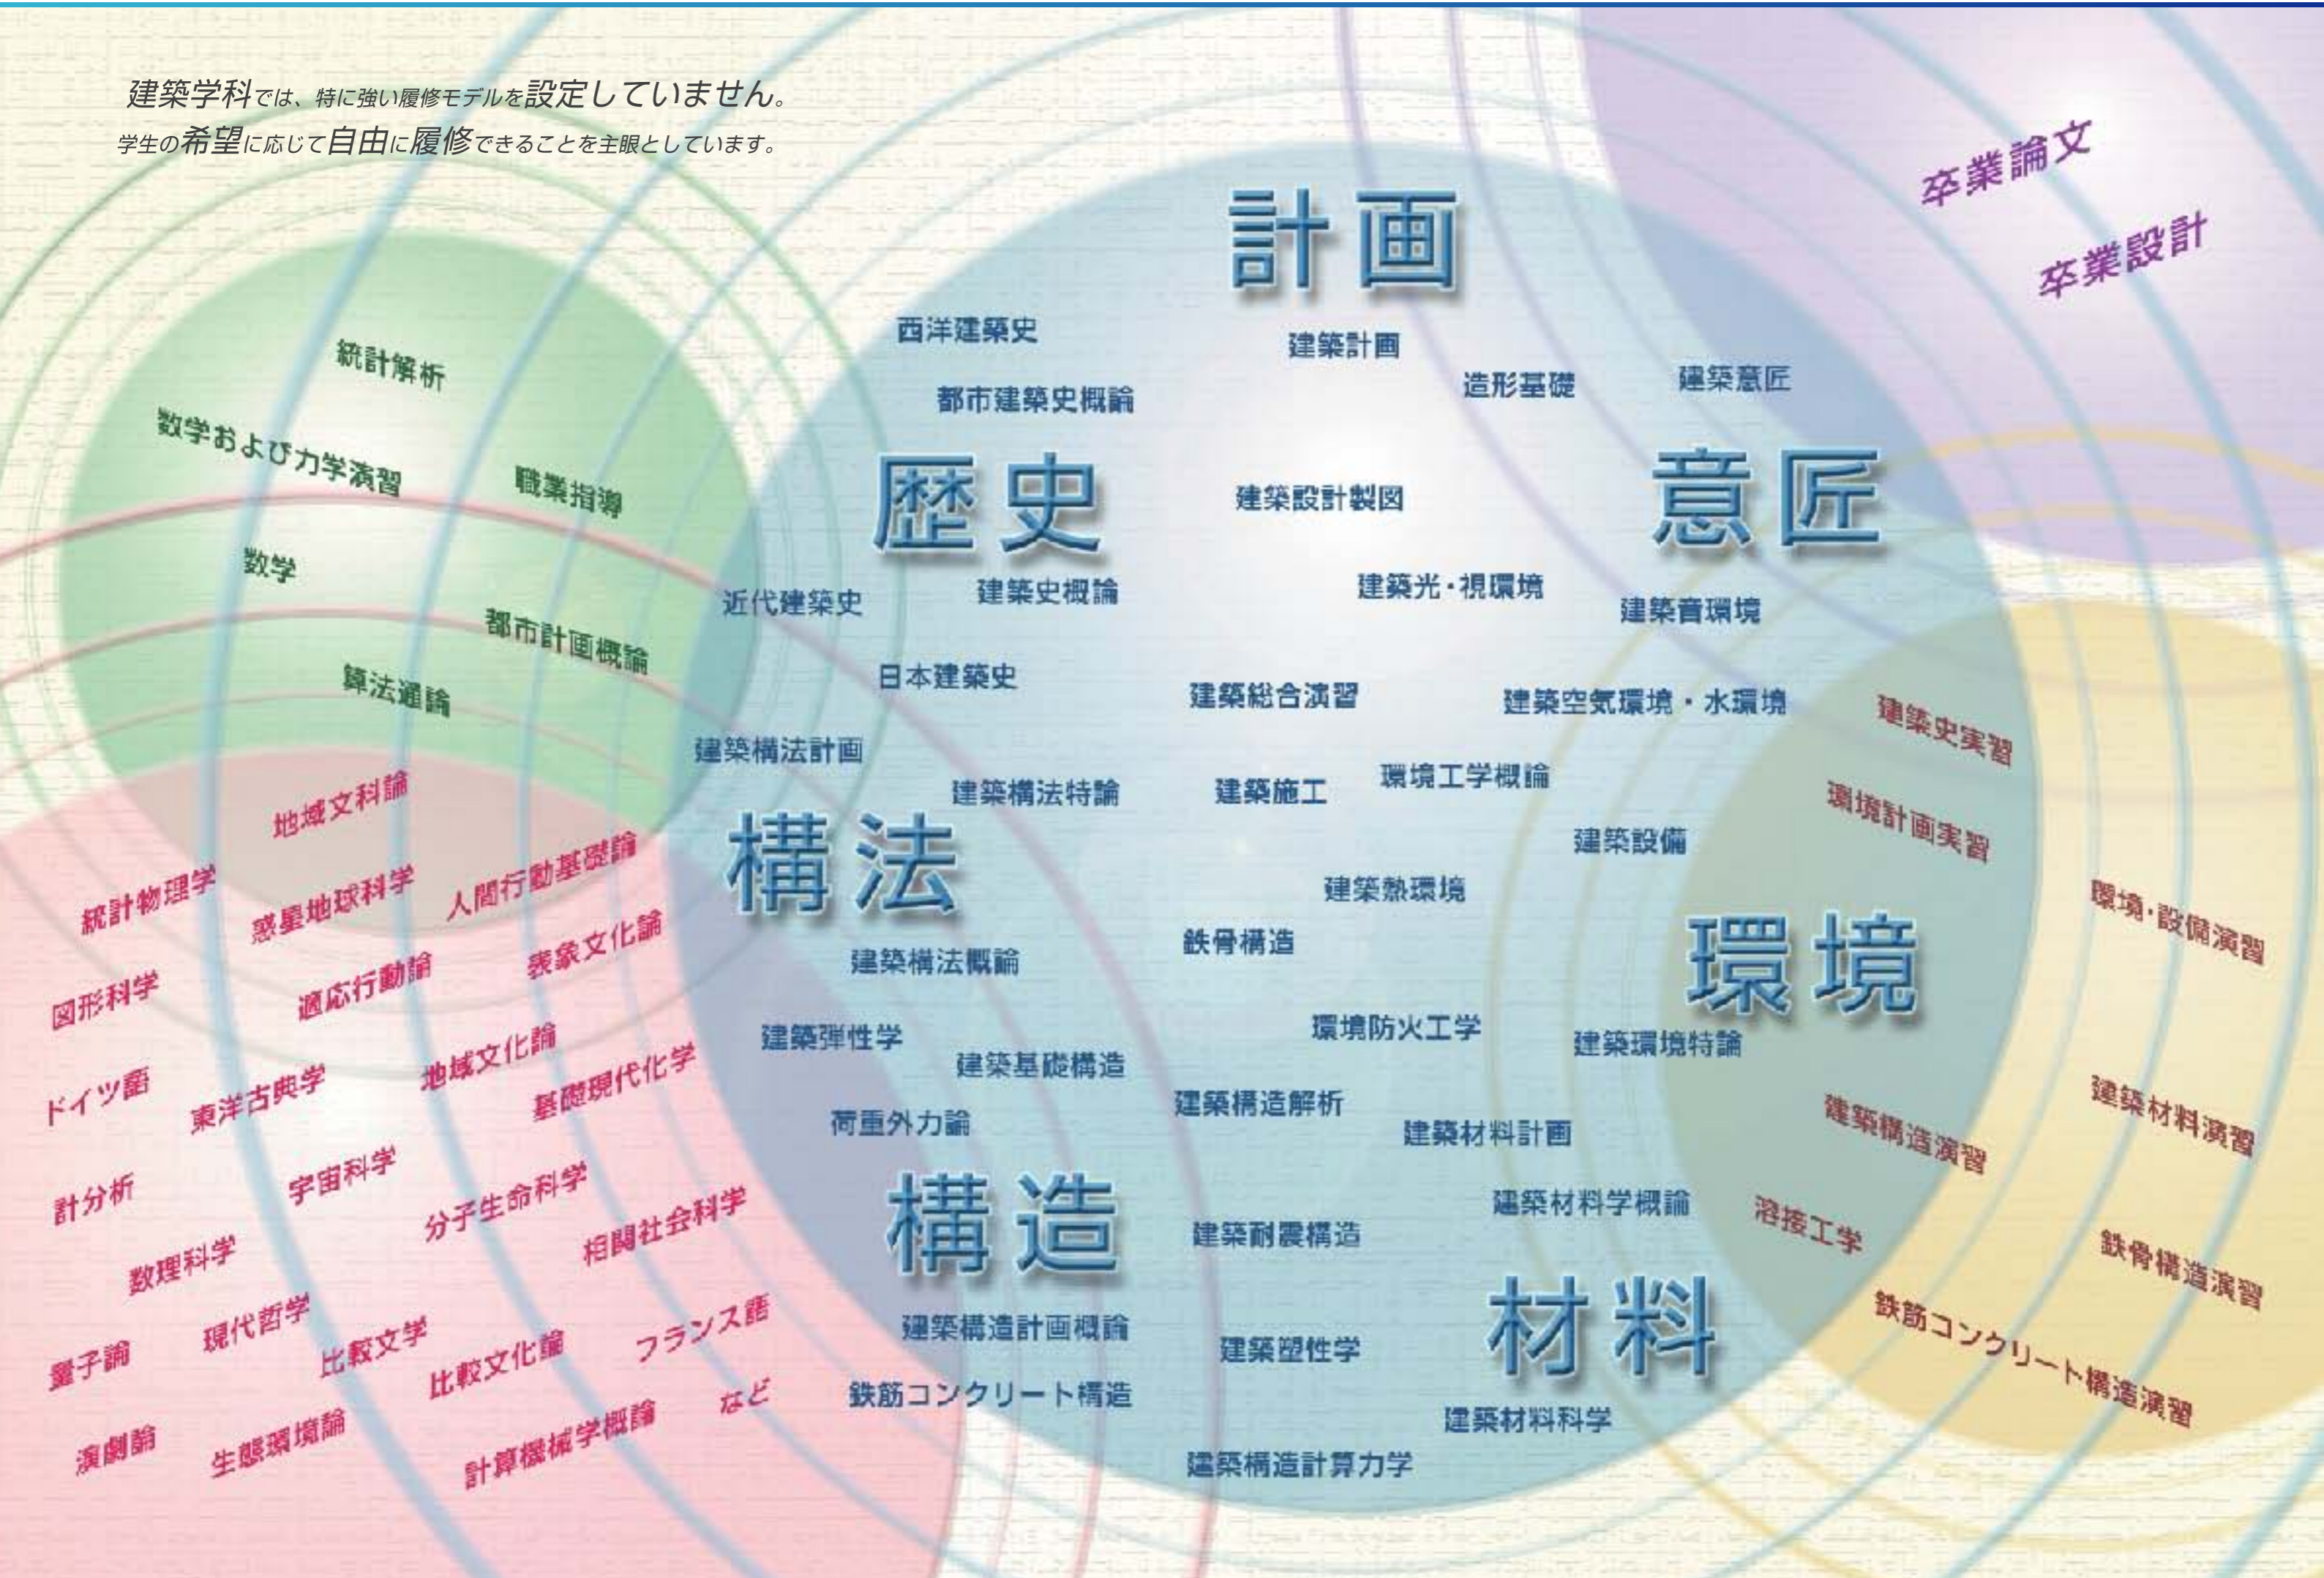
建築学科では、特に強い履修モデルを設定していません。
学生の希望に応じて自由に履修できることを主眼としています。

卒業論文
卒業設計

計画
西洋建築史
建築計画
造形基礎
建築意匠
都市建築史概論
歴史
建築設計製図
意匠
近代建築史
建築史概論
建築光・視環境
建築音環境
日本建築史
建築総合演習
建築空気環境・水環境
建築構法計画
建築構法特論
建築施工
環境工学概論
構法
建築設備
建築熱環境
鉄骨構造
建築構法概論
環境
環境防火工学
建築弾性学
建築基礎構造
建築環境特論
建築構造解析
荷重外力論
建築材料計画
建築材料学概論
構造
建築耐震構造
材料
建築構造計画概論
建築塑性学
鉄筋コンクリート構造
建築材料科学
建築構造計算力学

統計解析
数学および力学演習
職業指導
数学
都市計画概論
算法通論

地域文科論
統計物理学
惑星地球科学
人間行動基礎論
図形科学
適応行動論
表象文化論
ドイツ語
東洋古典学
地域文化論
基礎現代化学
計分析
宇宙科学
分子生命科学
数理科学
相関社会科学
量子論
現代哲学
比較文学
比較文化論
フランス語
演劇論
生態環境論
計算機械学概論
など

建築史実習
環境計画実習
環境・設備演習
建築構造演習
建築材料演習
溶接工学
鉄骨構造演習
鉄筋コンクリート構造演習